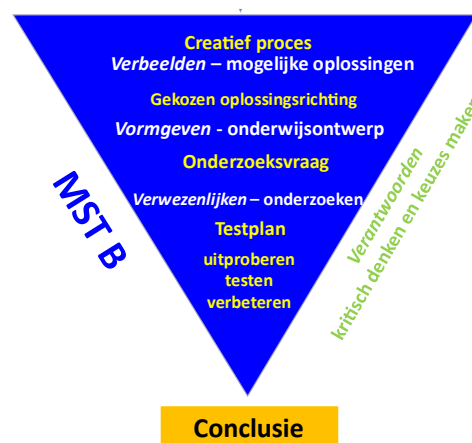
Creatief proces
Verbeelden – mogelijke oplossingen

Gekozen oplossingsrichting

Vormgeven - onderwijsontwerp

Onderzoeksvraag

Verwezenlijken – onderzoeken

Testplan

uitproberen
testen
verbeteren

MST B

Verantwoorden
kritisch denken en keuzes make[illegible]

Conclusie